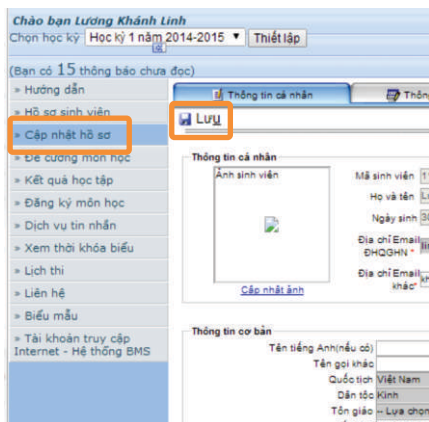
Chào bạn Lương Khánh Linh
Chọn học kỳ Học kỳ 1 năm 2014-2015 ▼ Thiết lập

(Bạn có 15 thông báo chưa đọc)

» Hướng dẫn
» Hồ sơ sinh viên
» Cập nhật hồ sơ
» Đề cương môn học
» Kết quả học tập
» Đăng ký môn học
» Dịch vụ tin nhắn
» Xem thời khóa biểu
» Lịch thi
» Liên hệ
» Biểu mẫu
» Tài khoản truy cập Internet - Hệ thống BMS

Thông tin cá nhân
Thông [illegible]

Lưu

Thông tin cá nhân
Ảnh sinh viên
Cập nhật ảnh
Mã sinh viên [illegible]
Họ và tên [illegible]
Ngày sinh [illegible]
Địa chỉ Email ĐHQGHN * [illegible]
Địa chỉ Email khác* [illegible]

Thông tin cơ bản
Tên tiếng Anh(nếu có)
Tên gọi khác
Quốc tịch Việt Nam
Dân tộc Kinh
Tôn giáo -- Lựa chọn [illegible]